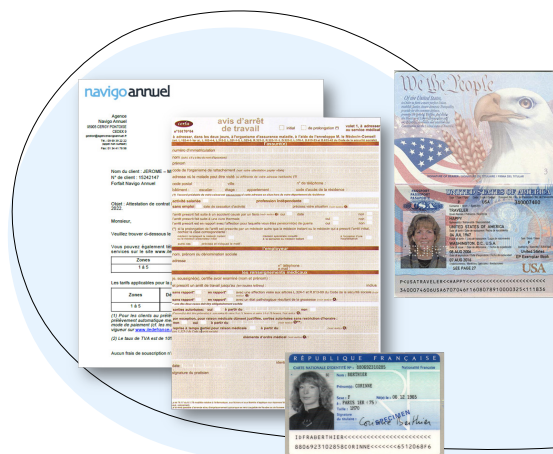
navigo annuel

Agence
Navigo Annuel
95905 CERGY PONTOISE
CEDEX 9

Nom du client : JEROME
N° de client : 15242147
Forfait Navigo Annuel

Objet : Attestation de contrat

Monsieur,

Veuillez trouver ci-dessous la

Vous pouvez également
services sur le site www.

Zones
1 à 5

Les tarifs applicables pour le

Zones
1 à 5

(1) Pour les clients au
prélèvement automatique
mode de paiement
vigueur sur www.

(2) Le taux de TVA est de

Aucun frais de souscription

cerfa
avis d'arrêt de travail
initial
de prolongation
volet 1, à adresser au service médical

We the People

UNITED STATES OF AMERICA
PASSPORT
TRAVELER
HAPPY
UNITED STATES OF AMERICA
WASHINGTON, D.C. U.S.A.
USA

P<USATRAVELER<<HAPPY<<<<<<<<<<<<<<<<<<<<<<<<
340007460USA5607046F1608078910003253<111834

RÉPUBLIQUE FRANÇAISE
CARTE NATIONALE D'IDENTITÉ N°
Nationalité Française
Nom : BERTHIER
Prénom(s) : CORINNE
Sexe : F
Né(e) le : 01 12 1965
à : PARIS 1ER (75)
Taille : 1m70
Signature du titulaire :
SPECIMEN

IDFRABERTHIER<<<<<<<<<<<<<<<<<<<<<
8806923102658CORINNE<<<<<<<6512068F6